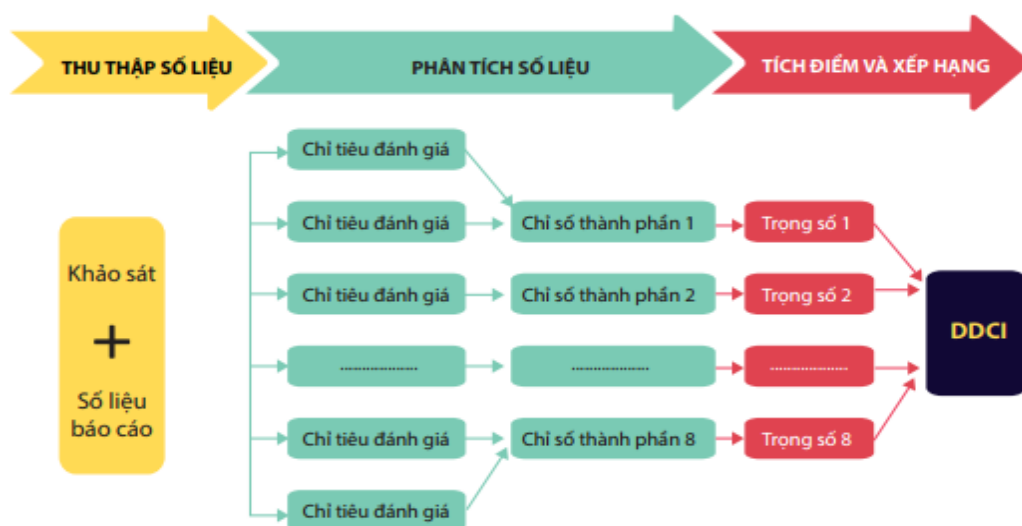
THU THẬP SỐ LIỆU

PHÂN TÍCH SỐ LIỆU

TÍCH ĐIỂM VÀ XẾP HẠNG

Khảo sát

+

Số liệu báo cáo

Chỉ tiêu đánh giá

Chỉ tiêu đánh giá

Chỉ số thành phần 1

Trọng số 1

Chỉ tiêu đánh giá

Chỉ số thành phần 2

Trọng số 2

DDCI

..................

..................

..................

Chỉ tiêu đánh giá

Chỉ số thành phần 8

Trọng số 8

Chỉ tiêu đánh giá